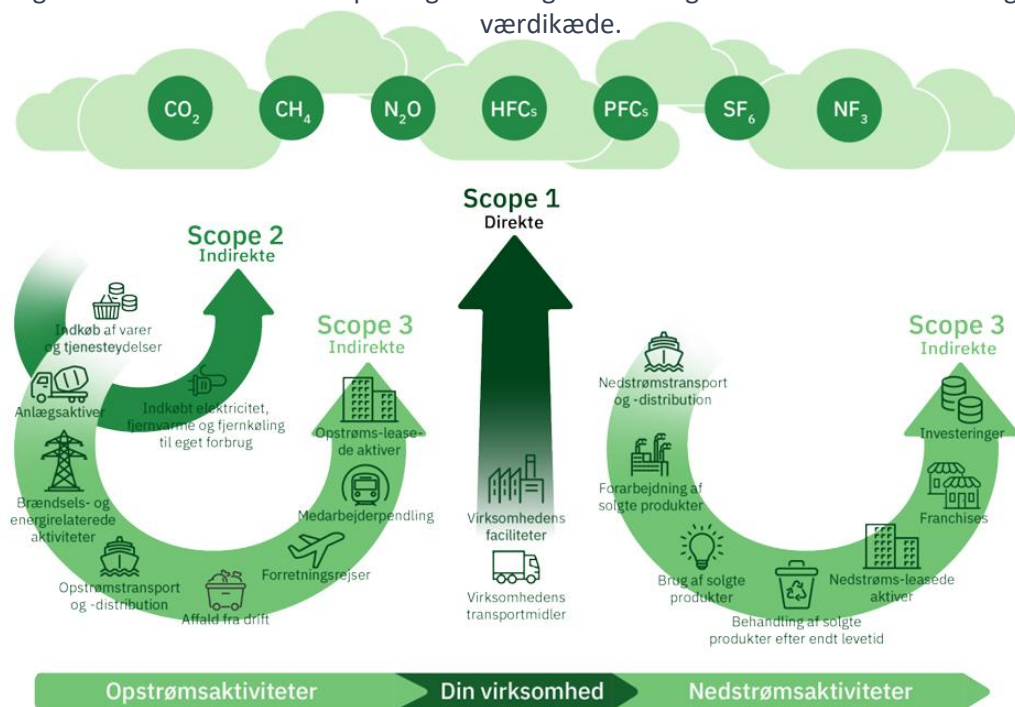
værdikæde.

$CO_2$ $CH_4$ $N_2O$ HFCs PFCs $SF_6$ $NF_3$

Scope 1
Direkte

Scope 2
Indirekte

Scope 3
Indirekte

Indkøb af varer og tjenesteydelser

Anlægsaktiver

Indkøbt elektricitet, fjernvarme og fjernkøling til eget forbrug

Brændsels- og energirelaterede aktiviteter

Opstrømstransport og -distribution

Affald fra drift

Forretningsrejser

Medarbejderpendling

Opstrøms-leasede aktiver

Virksomhedens faciliteter

Virksomhedens transportmidler

Scope 3
Indirekte

Nedstrømstransport og -distribution

Forarbejdning af solgte produkter

Brug af solgte produkter

Behandling af solgte produkter efter endt levetid

Nedstrøms-leasede aktiver

Franchises

Investeringer

Opstrømsaktiviteter
Din virksomhed
Nedstrømsaktiviteter